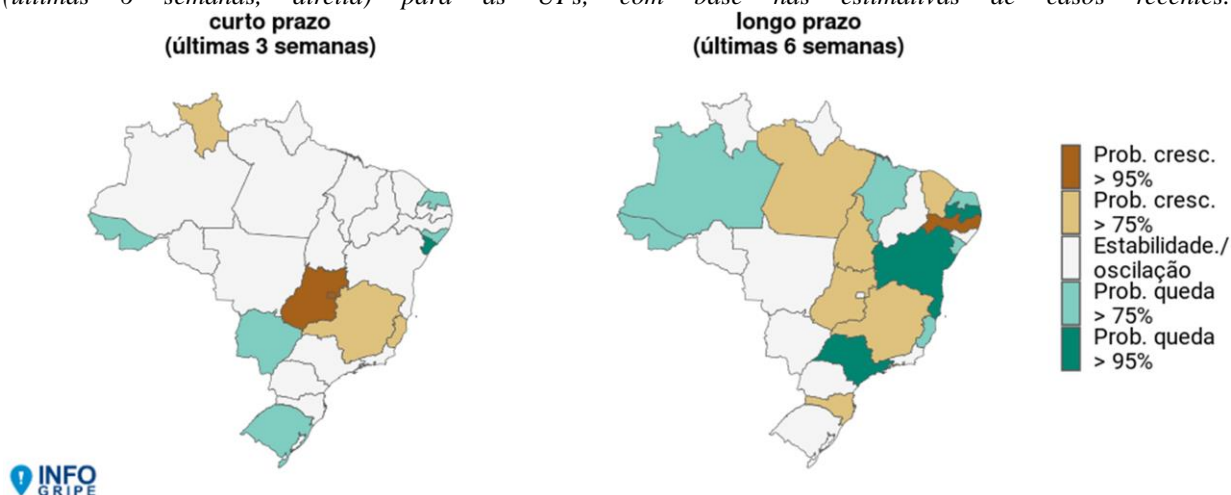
(últimas 6 semanas, direita) para as UFs, com base nas estimativas de casos recentes.

curto prazo
(últimas 3 semanas)

longo prazo
(últimas 6 semanas)

Prob. cresc. > 95%
Prob. cresc. > 75%
Estabilidade./ oscilação
Prob. queda > 75%
Prob. queda > 95%

INFO GRIPE